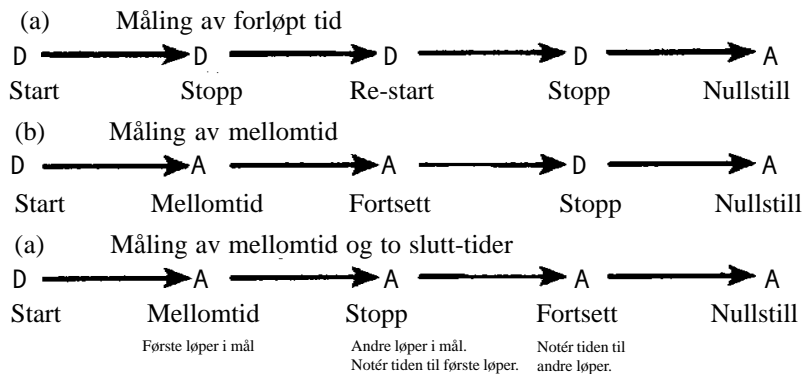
(a) Måling av forløpt tid

D D D D A

Start Stopp Re-start Stopp Nullstill

(b) Måling av mellomtid

D A A D A

Start Mellomtid Fortsett Stopp Nullstill

(a) Måling av mellomtid og to slutt-tider

D A A A A

Start Mellomtid Stopp Fortsett Nullstill

Første løper i mål

Andre løper i mål. Notér tiden til første løper.

Notér tiden til andre løper.